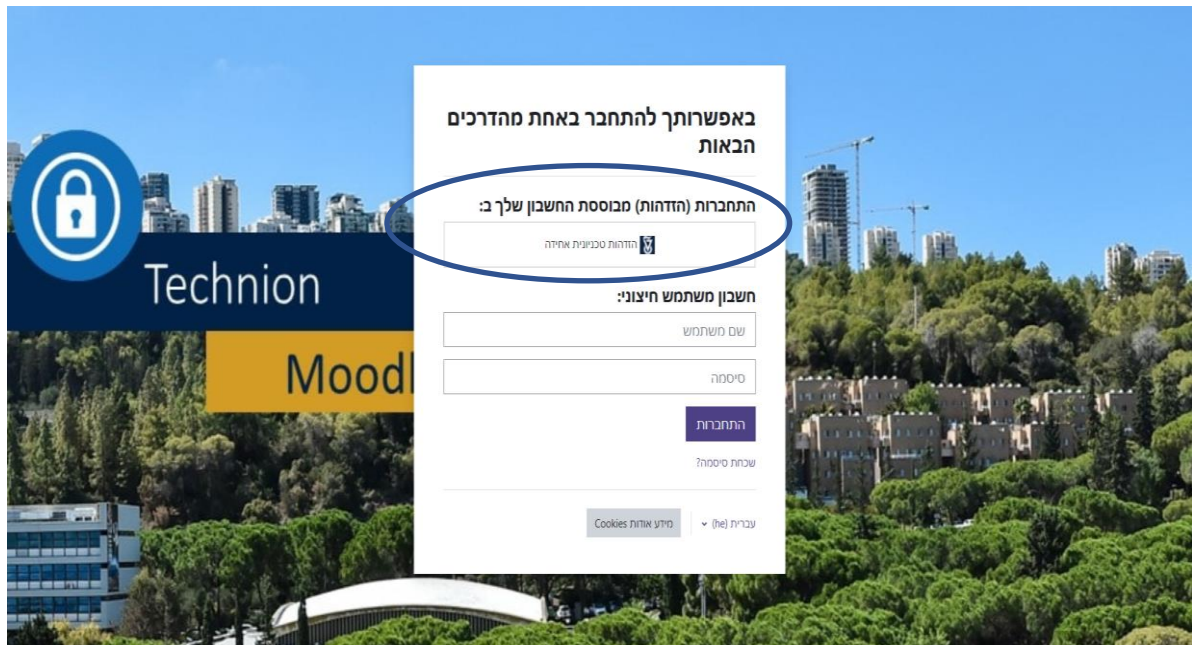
Technion

Moodl

באפשרותך להתחבר באחת מהדרכים הבאות

התחברות (הזדהות) מבוססת החשבון שלך ב:

הזדהות טכניונית אחידה

חשבון משתמש חיצוני:

שם משתמש

סיסמה

התחברות

שכחת סיסמה?

עברית (he)

מידע אודות Cookies